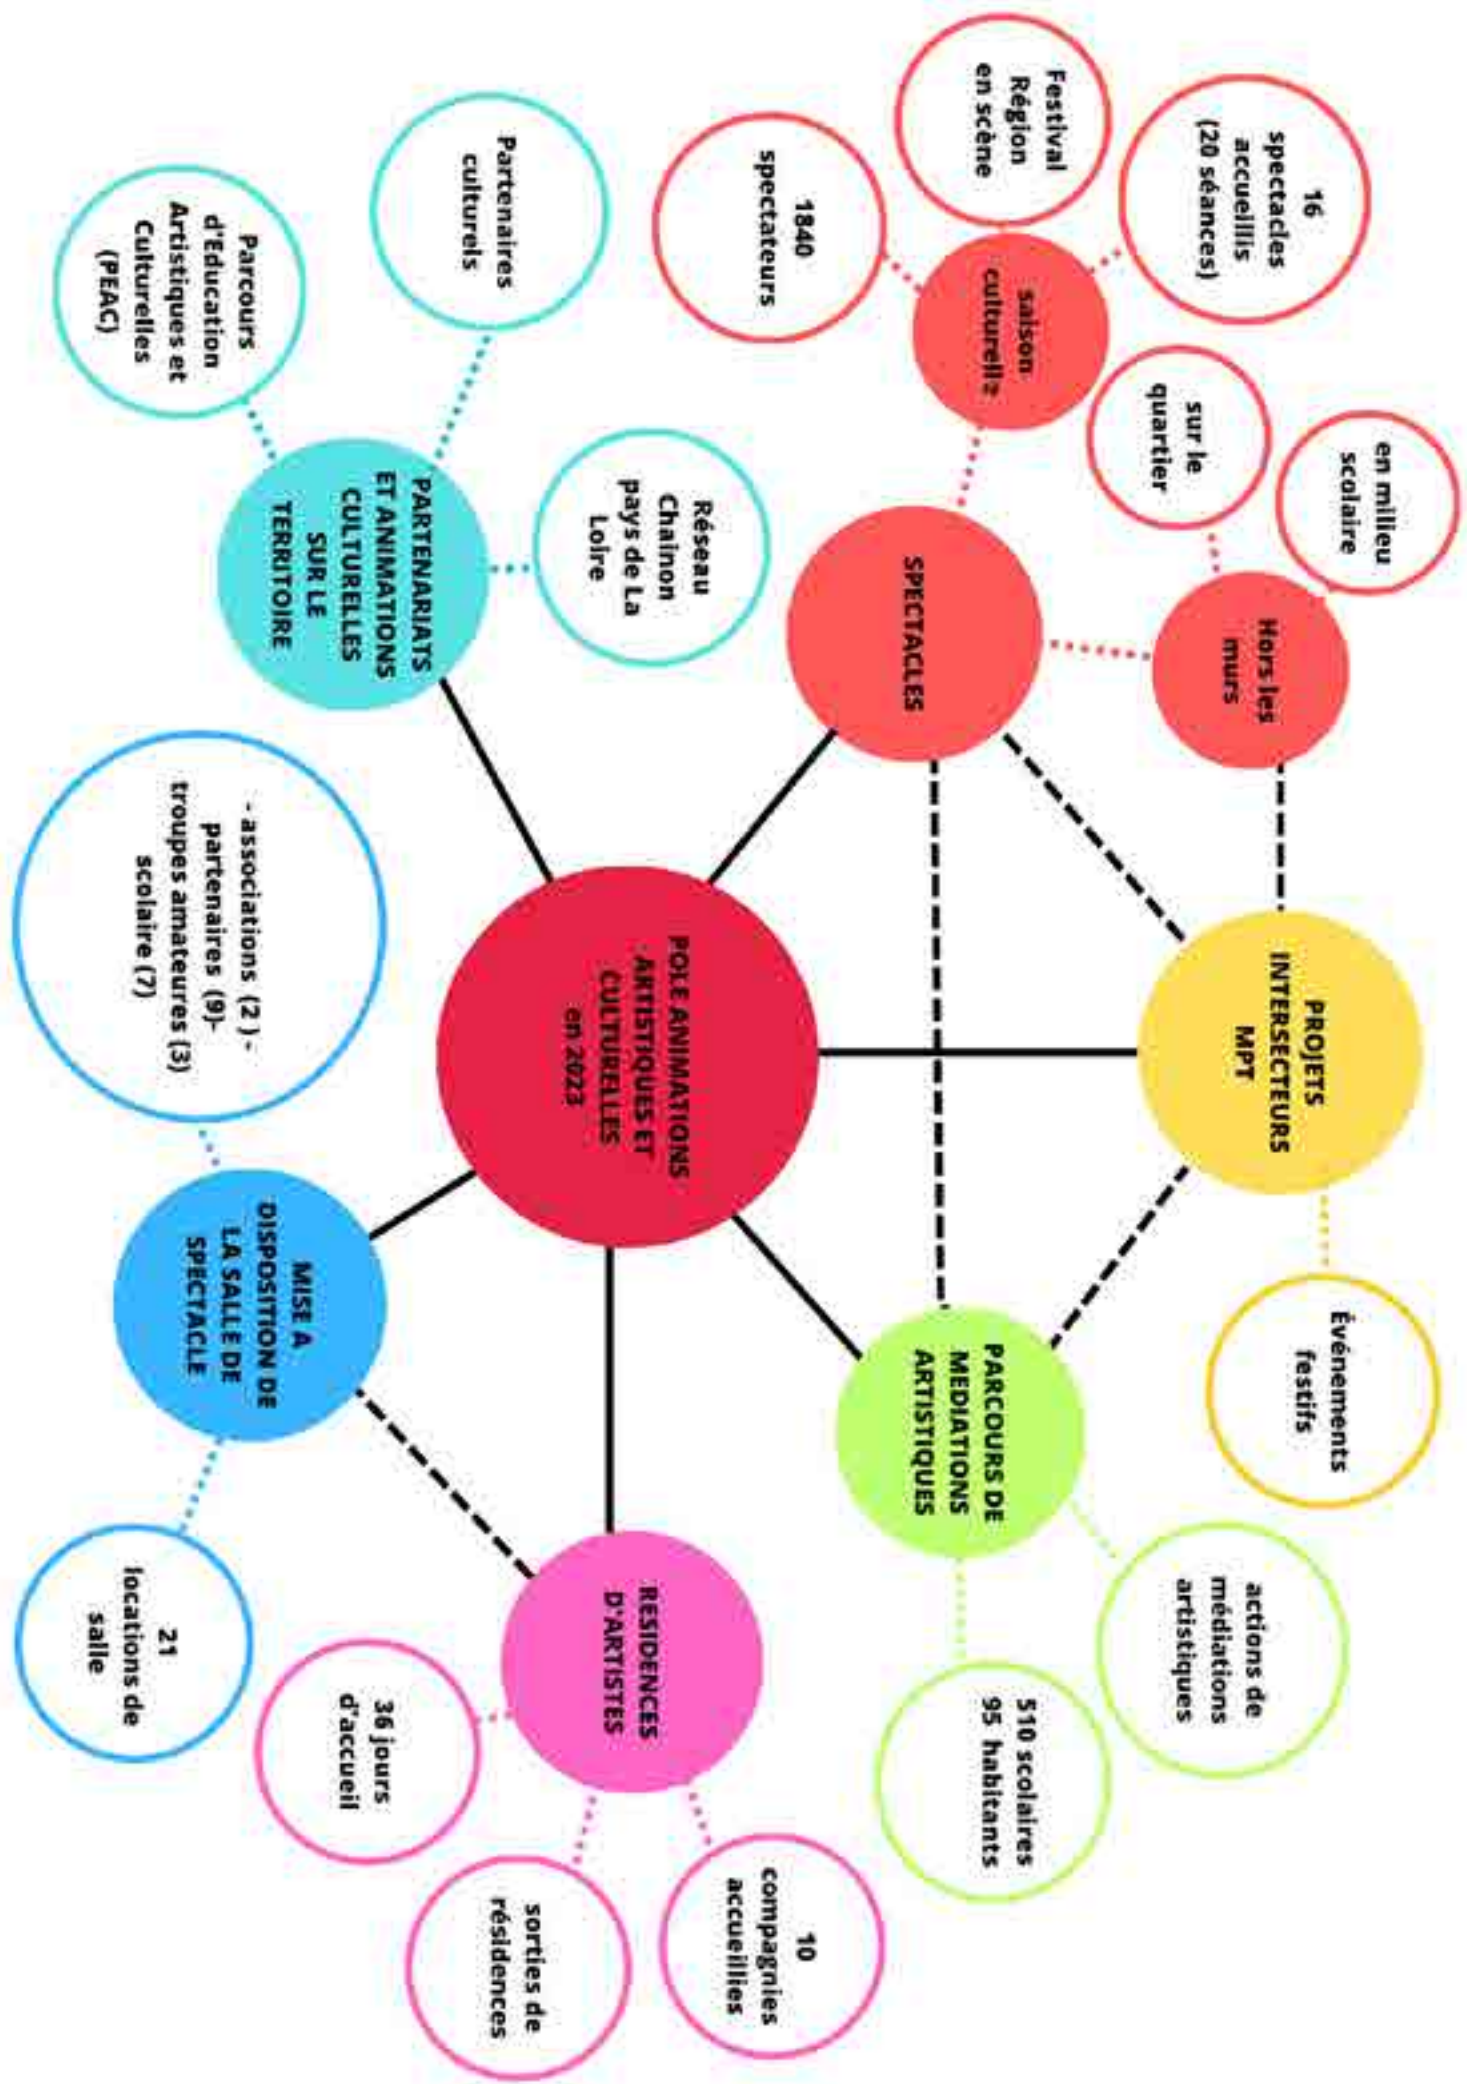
POLE ANIMATIONS ARTISTIQUES ET CULTURELLES en 2023

SPECTACLES

saison culturelle

16 spectacles accueillis (20 séances)

Festival Région en scène

1840 spectateurs

Hors les murs

en milieu scolaire

sur le quartier

PROJETS INTERSECTEURS MPT

Événements festifs

PARCOURS DE MEDIATIONS ARTISTIQUES

actions de médiations artistiques

510 scolaires 95 habitants

RESIDENCES D'ARTISTES

10 compagnies accueillies

sorties de résidences

36 jours d'accueil

MISE A DISPOSITION DE LA SALLE DE SPECTACLE

21 locations de salle

- associations (2) - partenaires (9)- troupes amateures (3) scolaire (7)

PARTENARIATS ET ANIMATIONS CULTURELLES SUR LE TERRITOIRE

Réseau Chainon pays de La Loire

Partenaires culturels

Parcours d'Education Artistiques et Culturelles (PEAC)